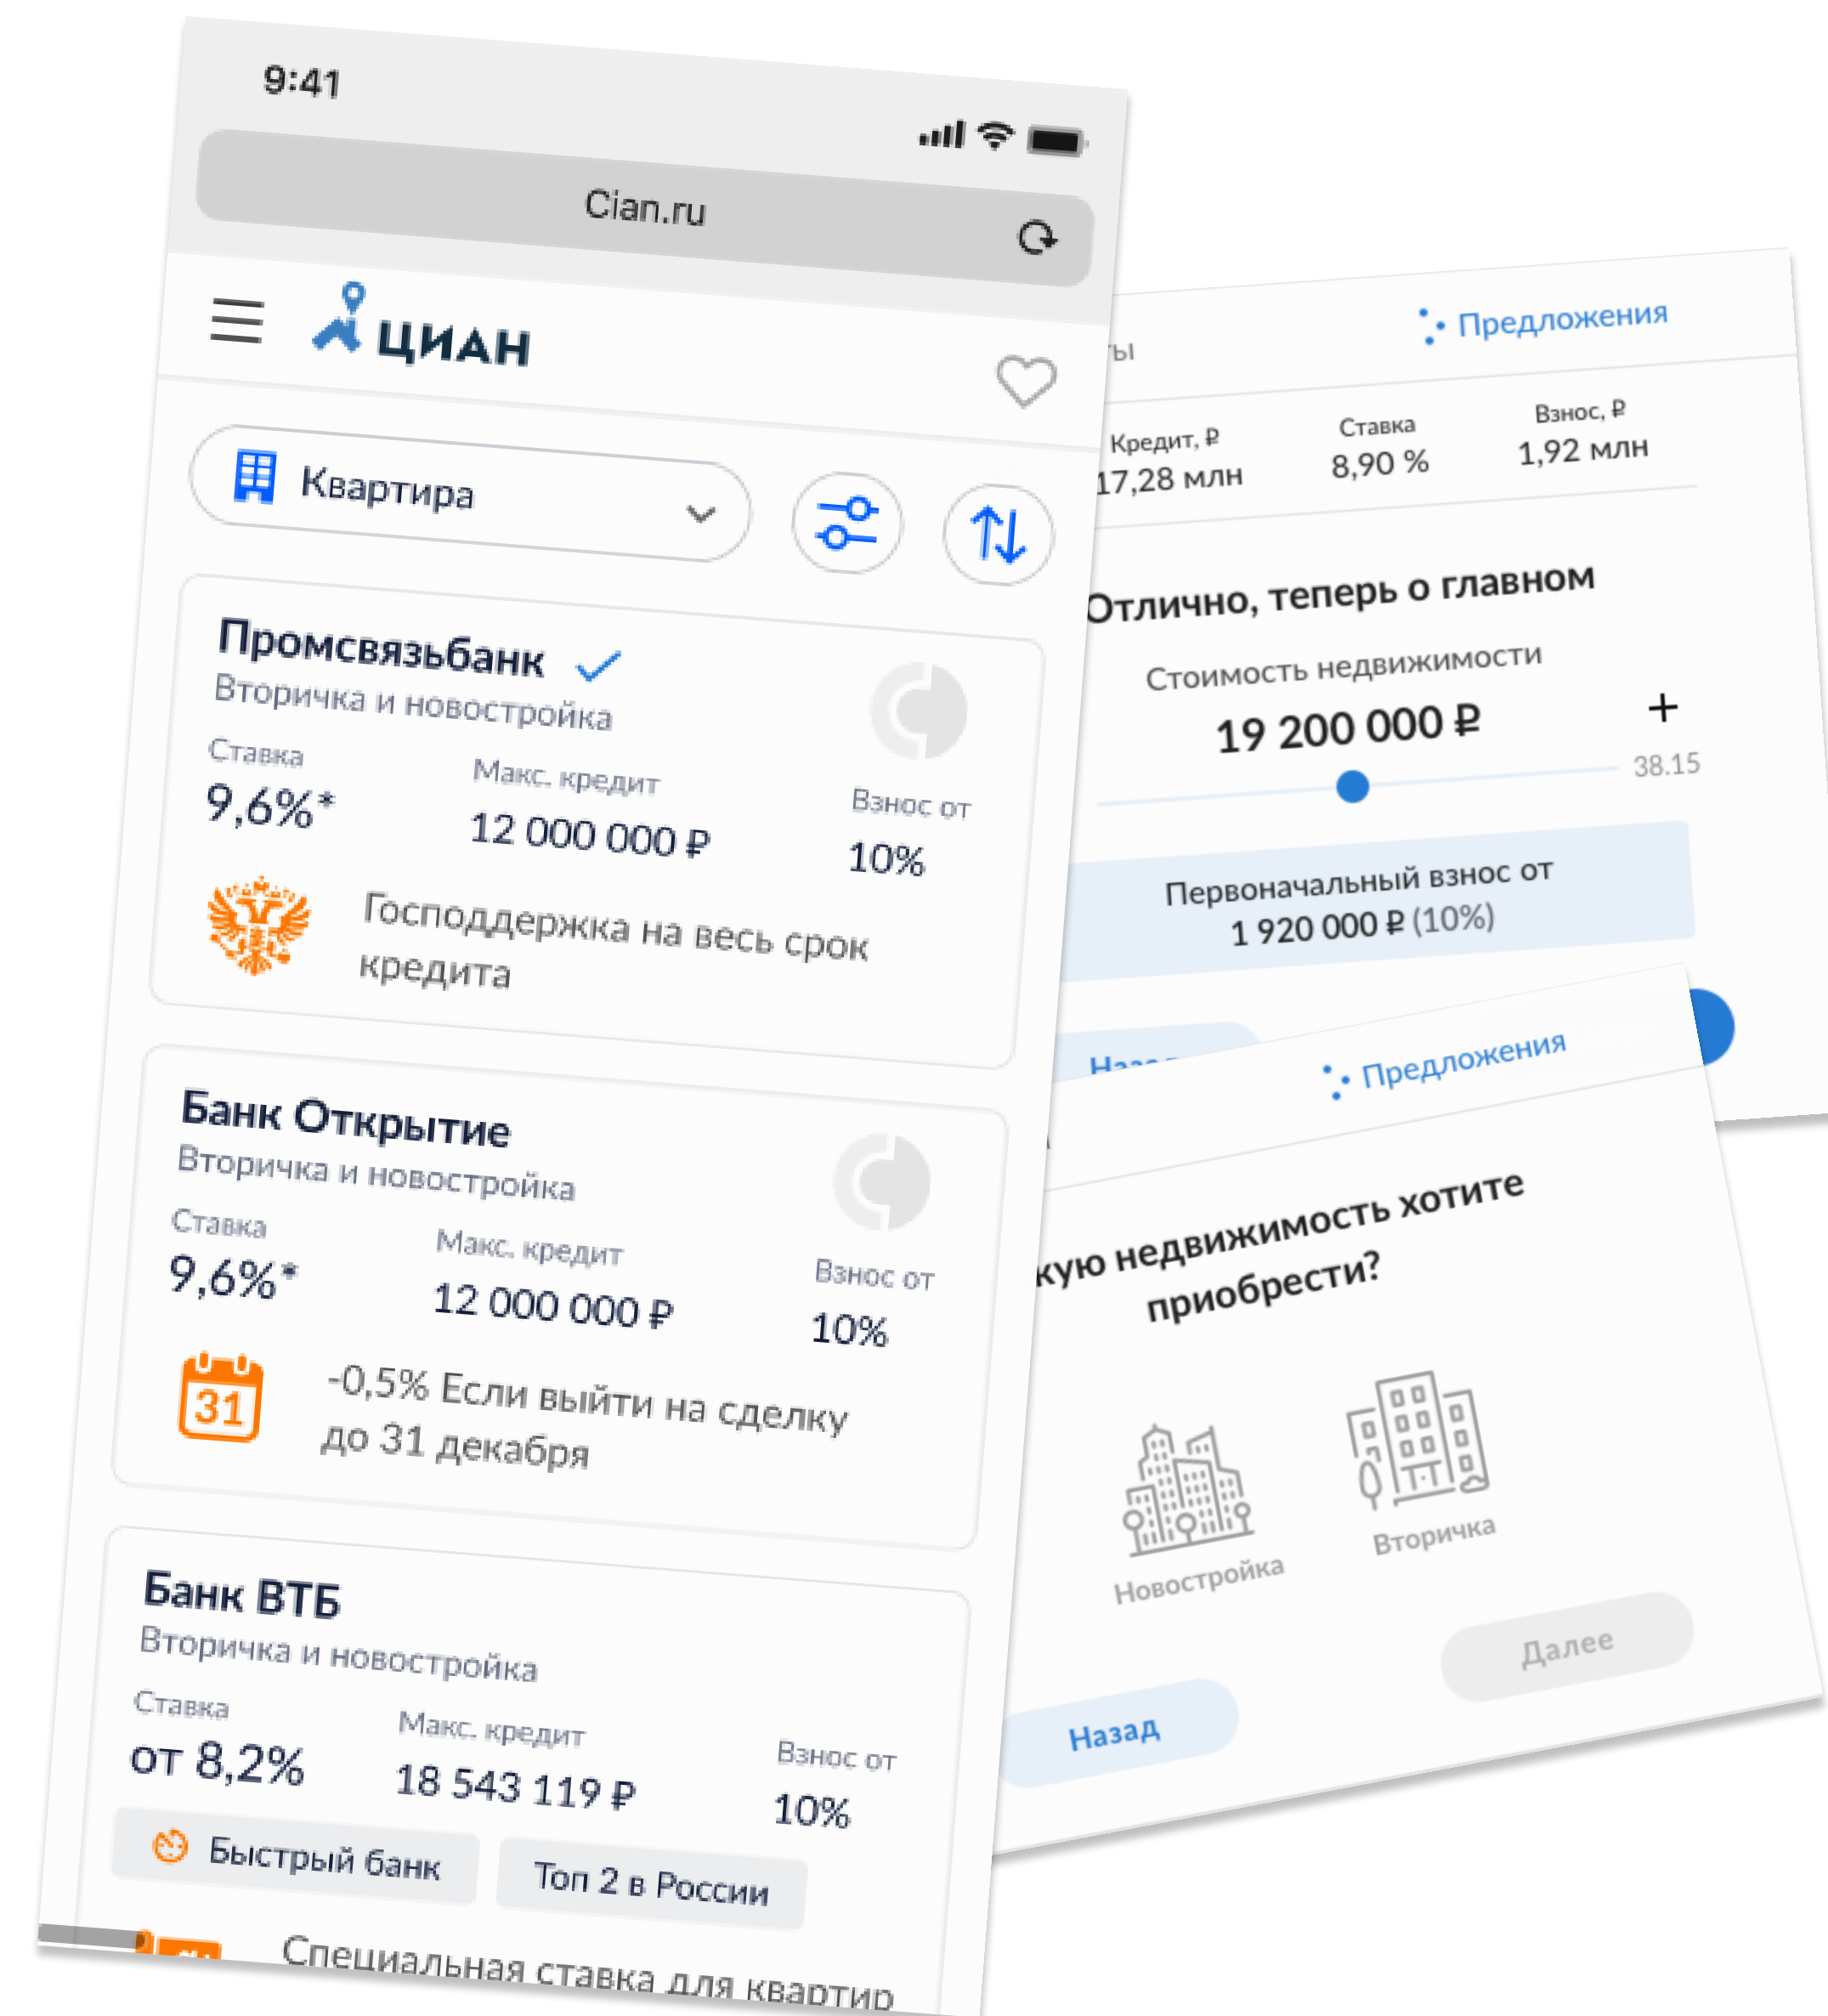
9:41

Cian.ru

ЦИАН

Квартира

Промсвязьбанк
Вторичка и новостройка
Ставка
9,6%*
Макс. кредит
12 000 000 ₽
Взнос от
10%
Господдержка на весь срок кредита

Банк Открытие
Вторичка и новостройка
Ставка
9,6%*
Макс. кредит
12 000 000 ₽
Взнос от
10%
31
-0,5% Если выйти на сделку до 31 декабря

Банк ВТБ
Вторичка и новостройка
Ставка
от 8,2%
Макс. кредит
18 543 119 ₽
Взнос от
10%
Быстрый банк
Топ 2 в России
Специальная ставка для квартир

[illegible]ы
Предложения
Кредит, ₽
17,28 млн
Ставка
8,90 %
Взнос, ₽
1,92 млн
Отлично, теперь о главном
Стоимость недвижимости
19 200 000 ₽
+
38.15
Первоначальный взнос от
1 920 000 ₽ (10%)
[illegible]

Предложения
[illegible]кую недвижимость хотите приобрести?
Новостройка
Вторичка
Назад
Далее